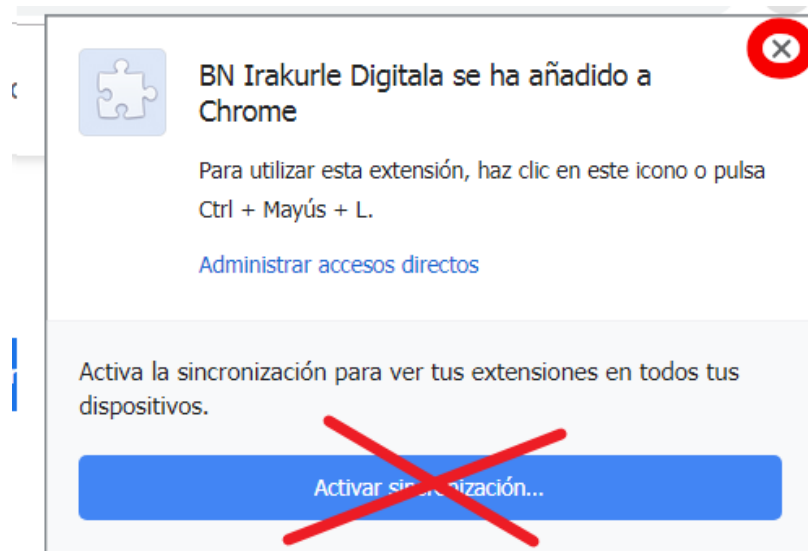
BN Irakurle Digitala se ha añadido a Chrome

Para utilizar esta extensión, haz clic en este icono o pulsa Ctrl + Mayús + L.

Administrar accesos directos

Activa la sincronización para ver tus extensiones en todos tus dispositivos.

Activar sincronización...